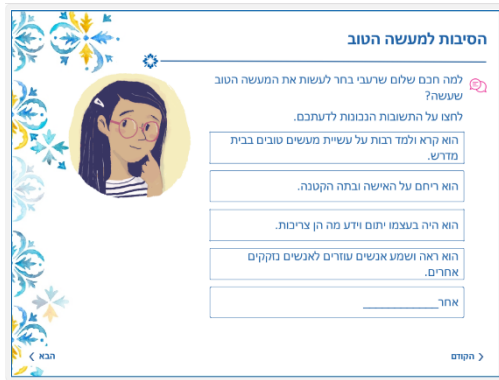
הסיבות למעשה הטוב

למה חכם שלום שרעבי בחר לעשות את המעשה הטוב שעשה?

לחצו על התשובות הנכונות לדעתכם.

הוא קרא ולמד רבות על עשיית מעשים טובים בבית מדרש.

הוא ריחם על האישה ובתה הקטנה.

הוא היה בעצמו יתום וידע מה הן צריכות.

הוא ראה ושמע אנשים עוזרים לאנשים נזקקים אחרים.

אחר__________

הקודם

הבא